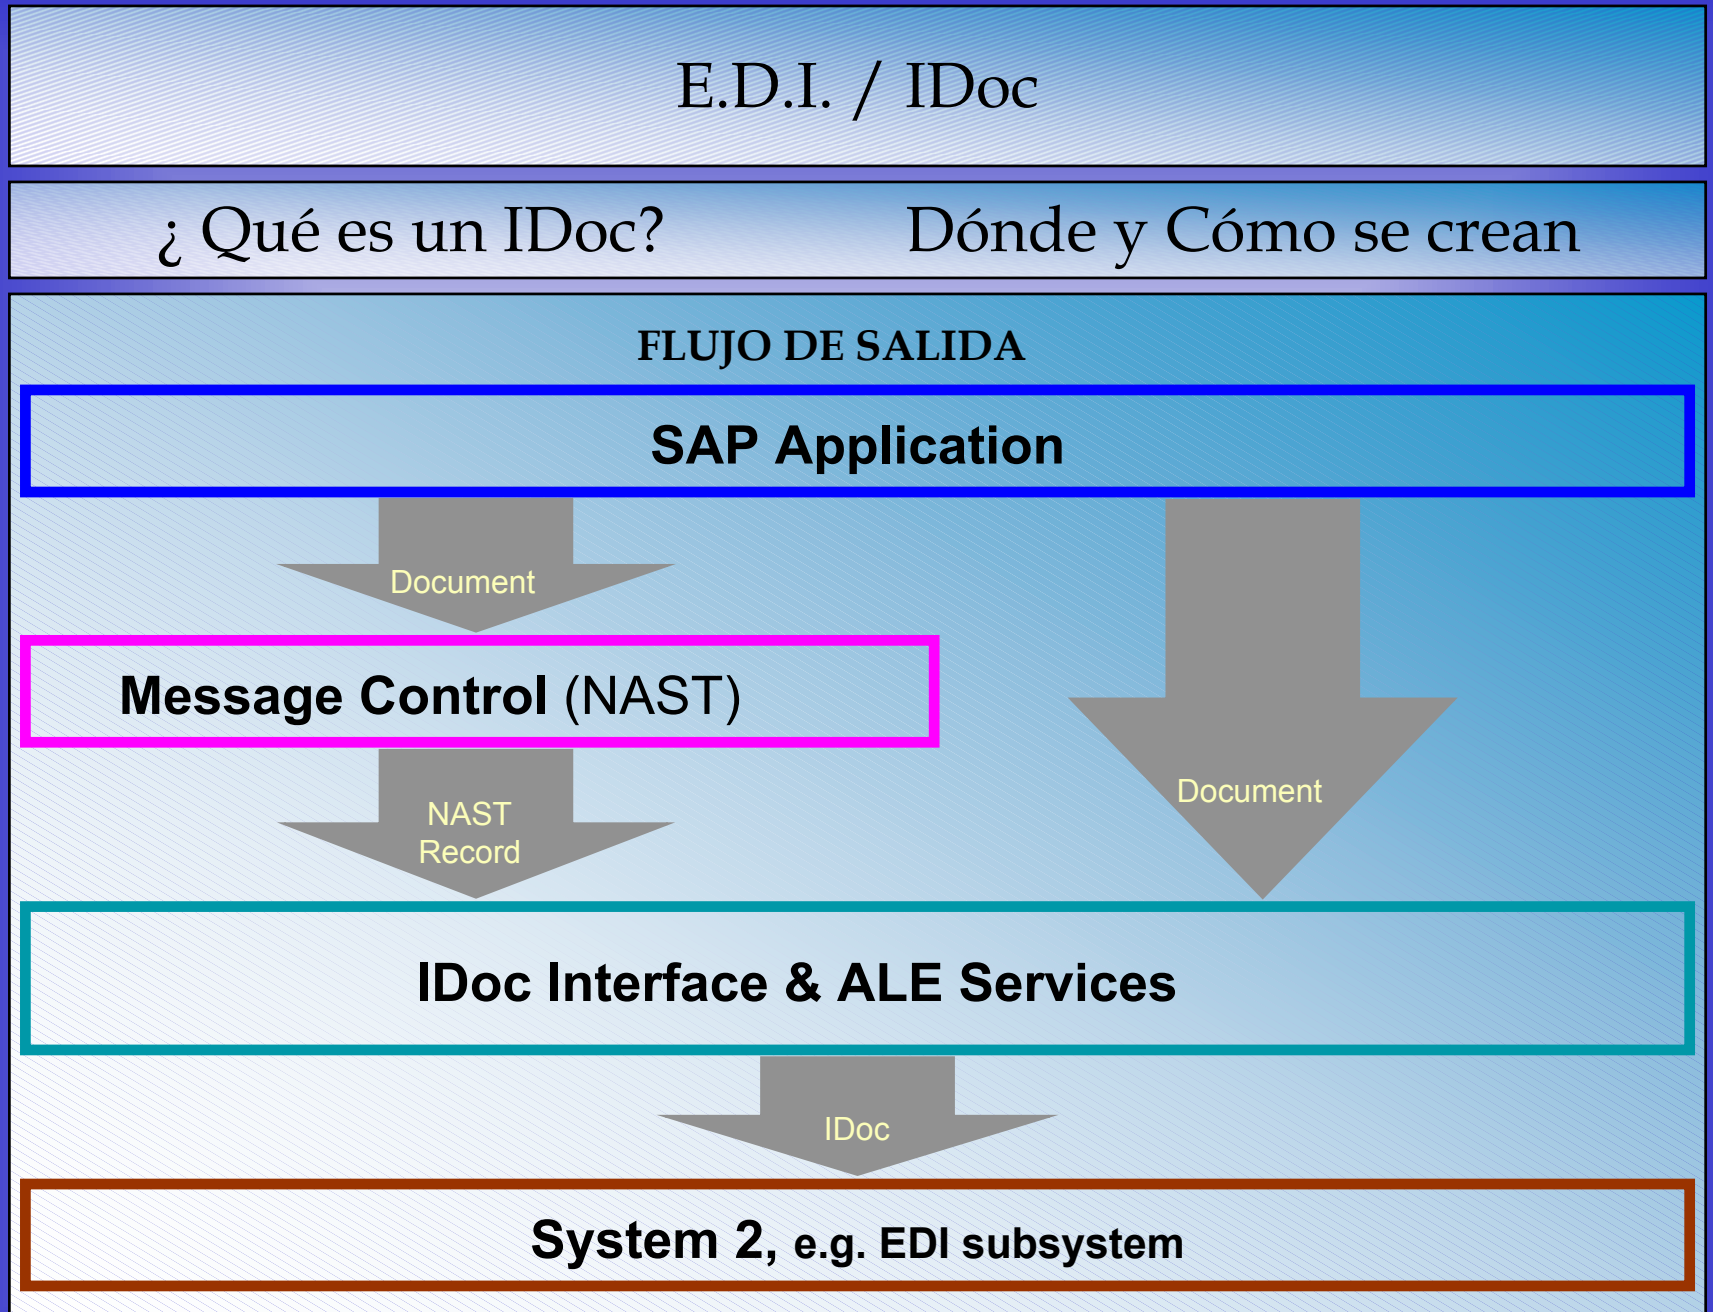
E.D.I. / IDoc

¿ Qué es un IDoc?

Dónde y Cómo se crean

FLUJO DE SALIDA

SAP Application

Document

Message Control (NAST)

NAST Record

Document

IDoc Interface & ALE Services

IDoc

System 2, e.g. EDI subsystem